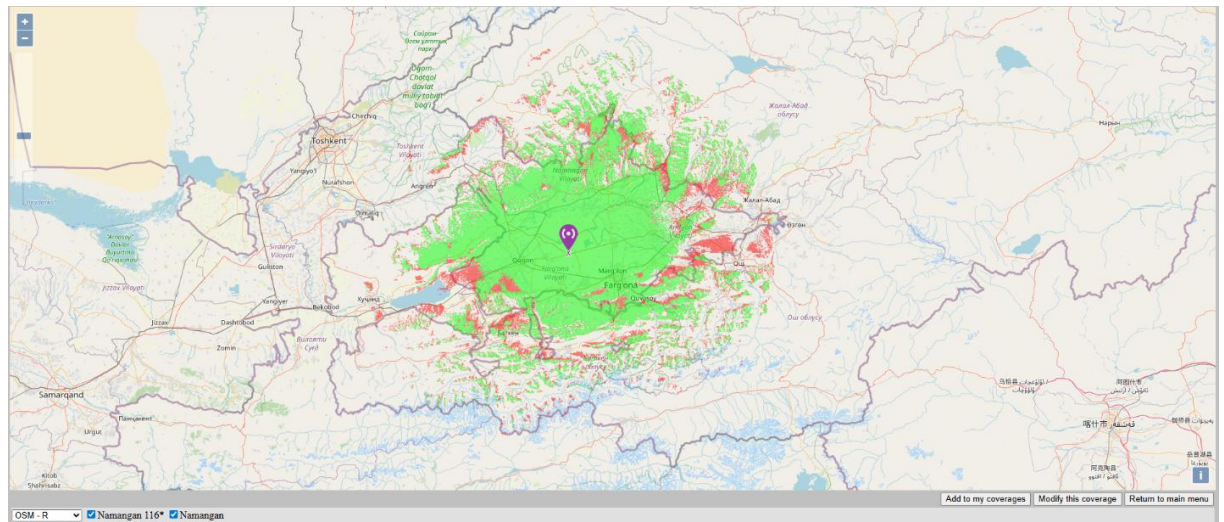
+
−
Sayram-Ugom yetmish panoh
Ugom-Chotqol davlat milliy tabiat bog'i
Chirchiq
Toshkent
Toshkent Viloyati
Yangiyo'l
Nurafshon
Angren
Ohangaron
Namangan Viloyati
Жалал-Абад облусу
Нарын
Жалал-Абад
Özgön
Qo'qon
Farg'ona Viloyati
Marg'ilon
Farg'ona
Quvasoy
Osh
Ош облусу
Sirdaryo Viloyati
Guliston
Jizzax Viloyati
Yangiyer
Bekobod
Кучанд
Jizzax
Dashtobod
Zomin
Buxoro Cyrd
Samarqand
Панджакент
Urgut
Kitob
Shahrisabz
喀什市
i
Add to my coverages
Modify this coverage
Return to main menu
OSM - R
Namangan 116*
Namangan